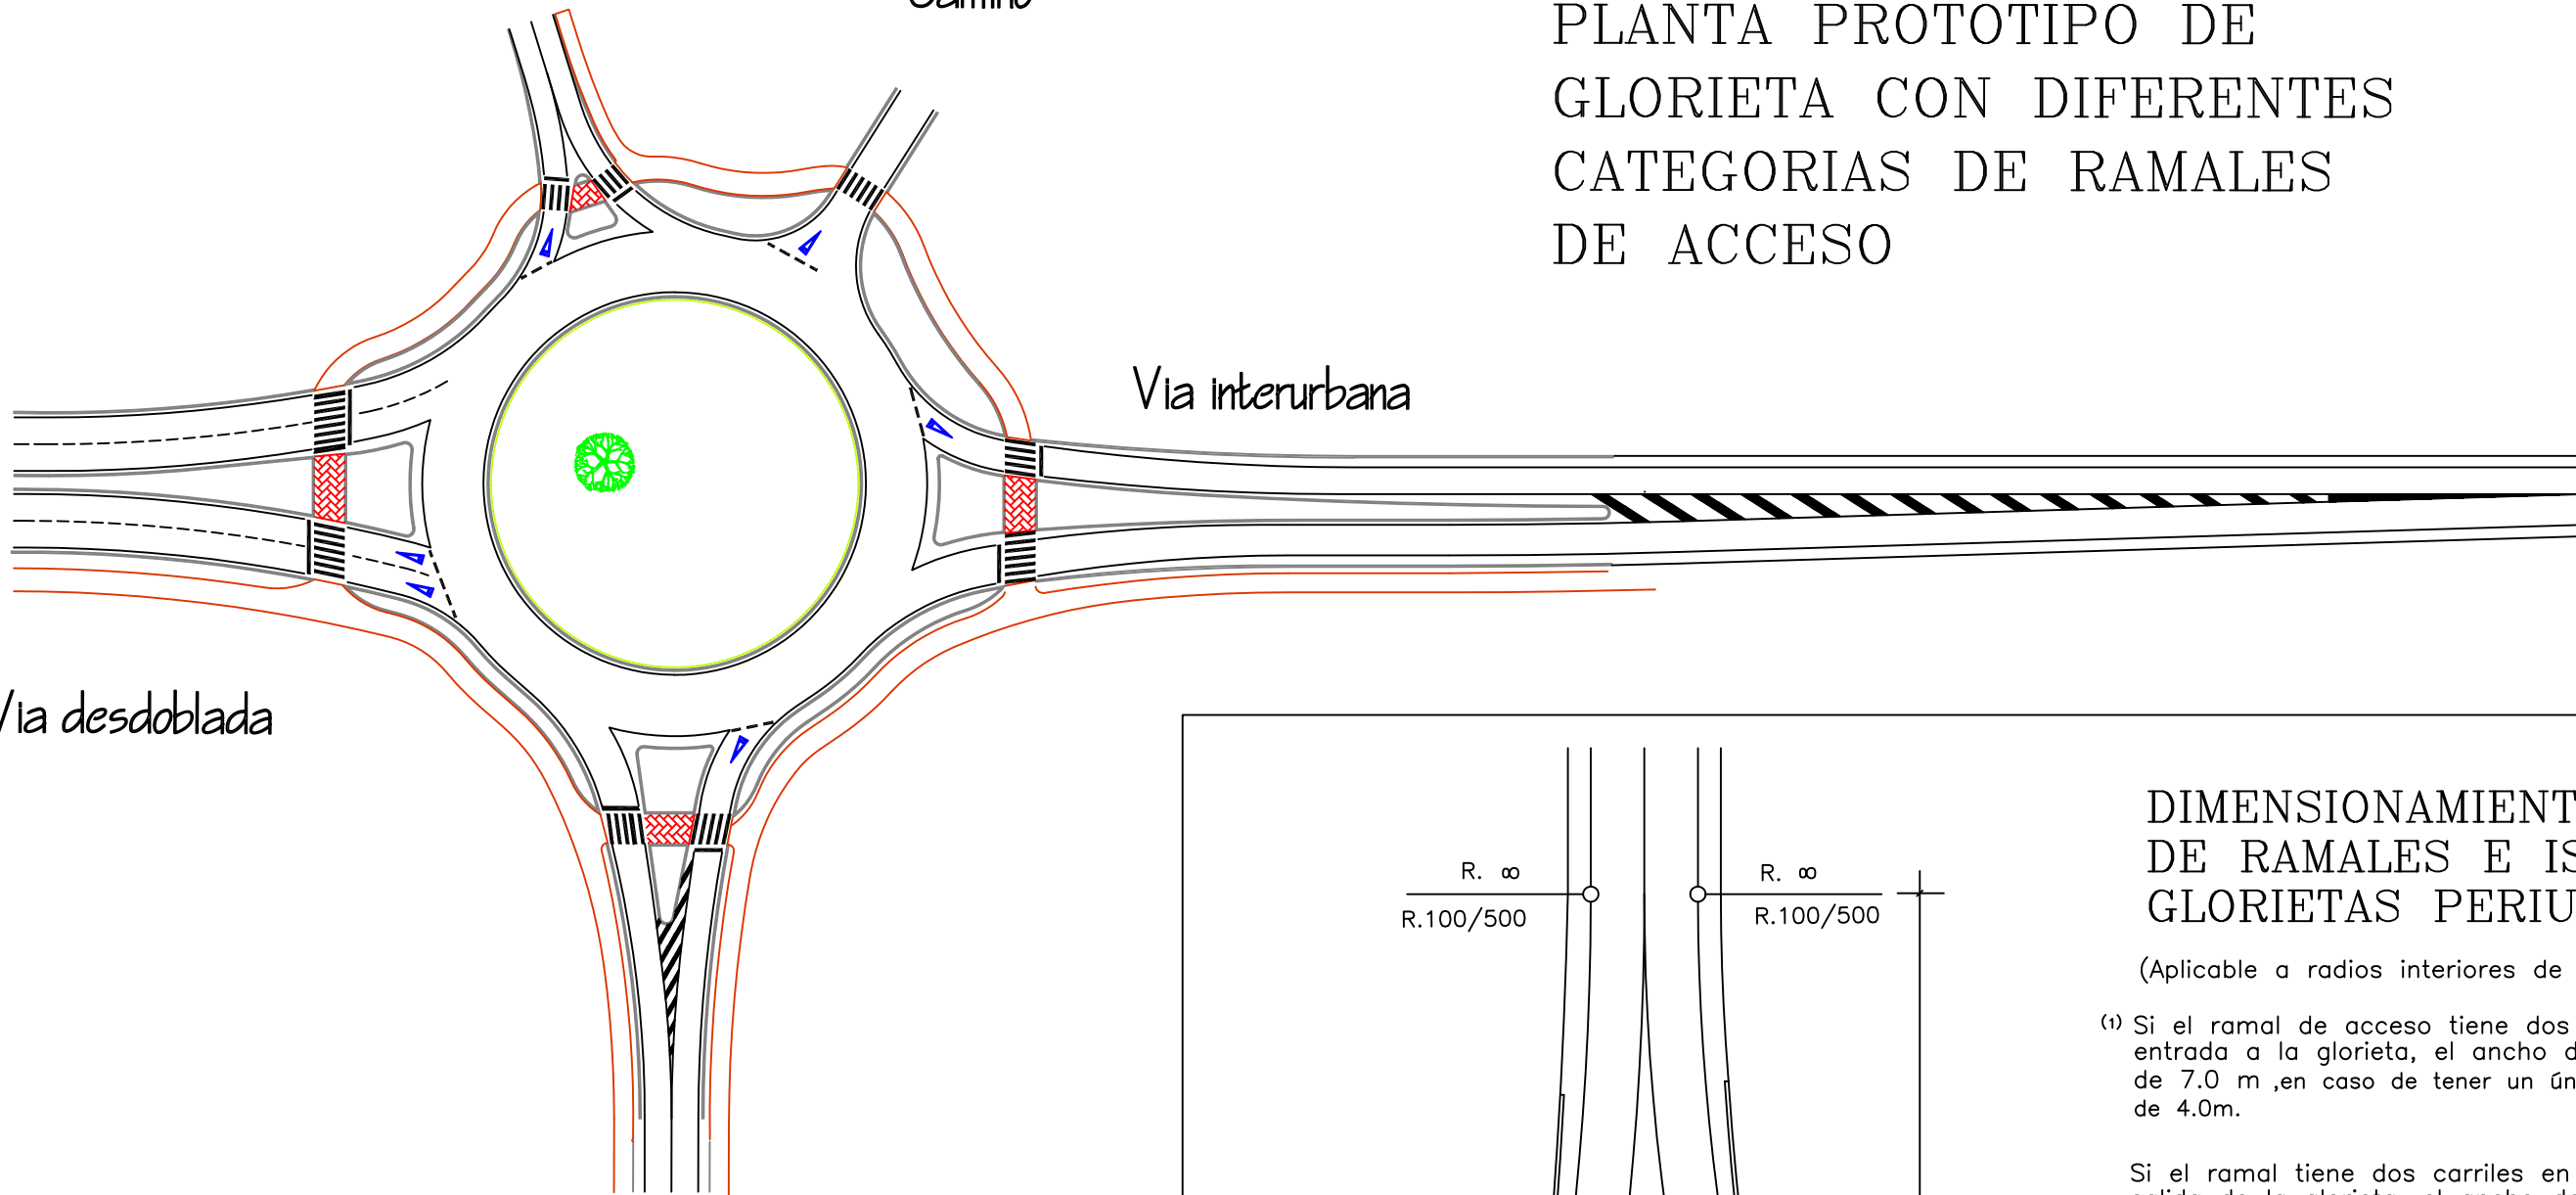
Camino

PLANTA PROTOTIPO DE GLORIETA CON DIFERENTES CATEGORIAS DE RAMALES DE ACCESO

Via interurbana

Via desdoblada

R. ∞

R.100/500

R. ∞

R.100/500

DIMENSIONAMIENT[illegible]
DE RAMALES E IS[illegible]
GLORIETAS PERIU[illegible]

(Aplicable a radios interiores de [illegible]

(1) Si el ramal de acceso tiene dos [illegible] entrada a la glorieta, el ancho d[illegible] de 7.0 m ,en caso de tener un ún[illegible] de 4.0m.

Si el ramal tiene dos carriles en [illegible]
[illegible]